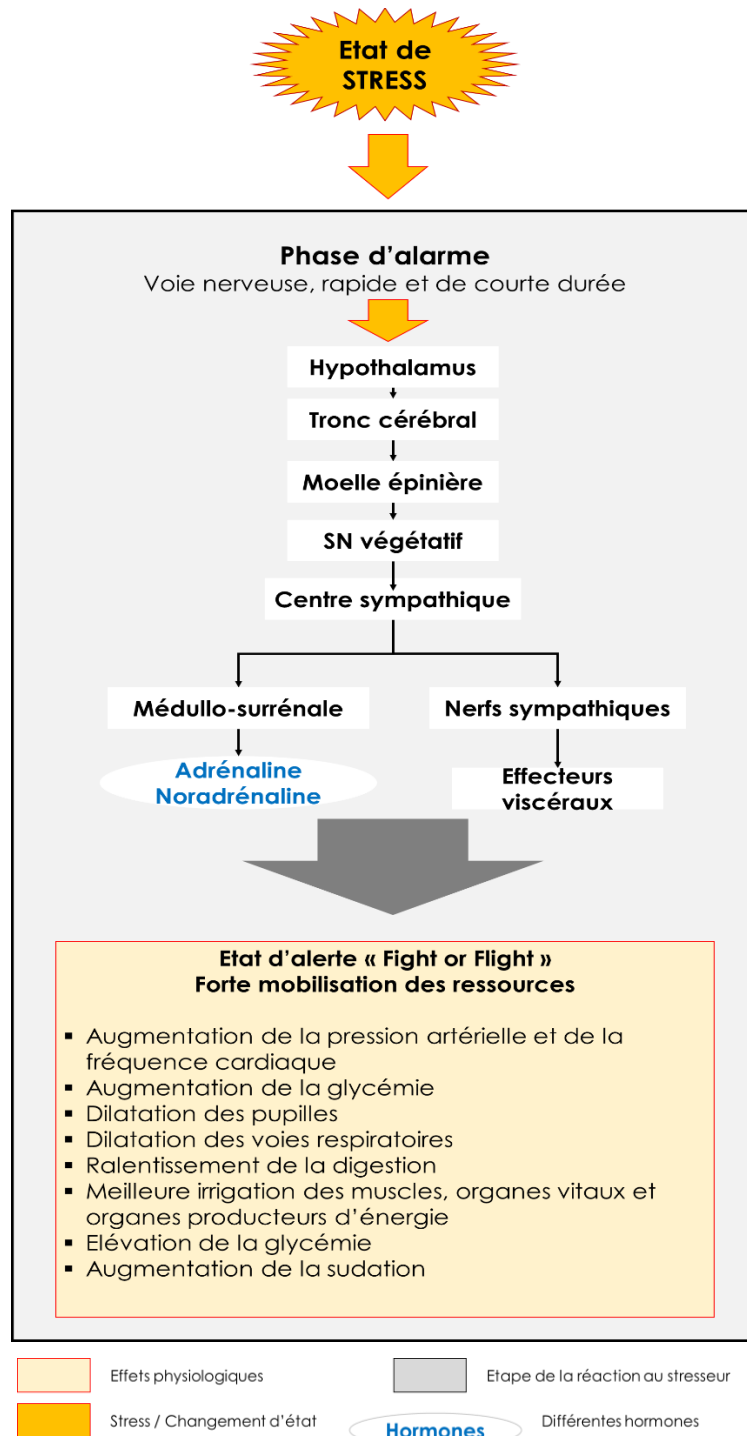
Etat de STRESS

Phase d'alarme
Voie nerveuse, rapide et de courte durée

Hypothalamus

Tronc cérébral

Moelle épinière

SN végétatif

Centre sympathique

Médullo-surrénale

Nerfs sympathiques

Adrénaline
Noradrénaline

Effecteurs viscéraux

Etat d'alerte « Fight or Flight »
Forte mobilisation des ressources

- Augmentation de la pression artérielle et de la fréquence cardiaque
- Augmentation de la glycémie
- Dilatation des pupilles
- Dilatation des voies respiratoires
- Ralentissement de la digestion
- Meilleure irrigation des muscles, organes vitaux et organes producteurs d'énergie
- Elévation de la glycémie
- Augmentation de la sudation

Effets physiologiques

Etape de la réaction au stresseur

Stress / Changement d'état

Hormones

Différentes hormones